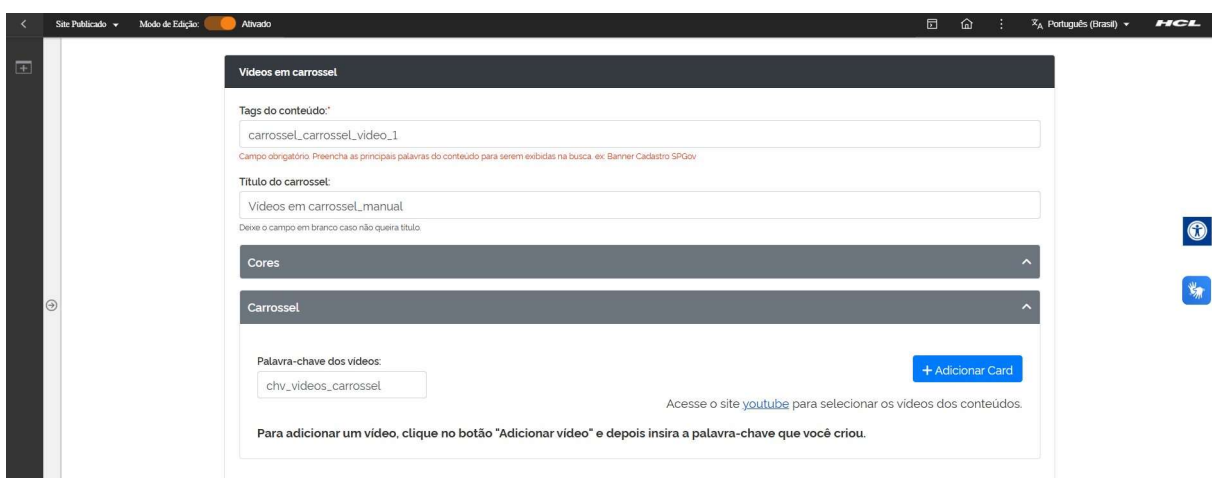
Site Publicado ▾ Modo de Edição: Ativado

Português (Brasil) ▾ HCL

Vídeos em carrossel

Tags do conteúdo:*

carrossel_carrossel_video_1

Campo obrigatório. Preencha as principais palavras do conteúdo para serem exibidas na busca. ex: Banner Cadastro SPGov

Título do carrossel:

Vídeos em carrossel_manual

Deixe o campo em branco caso não queira título.

Cores

Carrossel

Palavra-chave dos vídeos:

chv_videos_carrossel

+ Adicionar Card

Acesse o site youtube para selecionar os vídeos dos conteúdos.

Para adicionar um vídeo, clique no botão "Adicionar vídeo" e depois insira a palavra-chave que você criou.